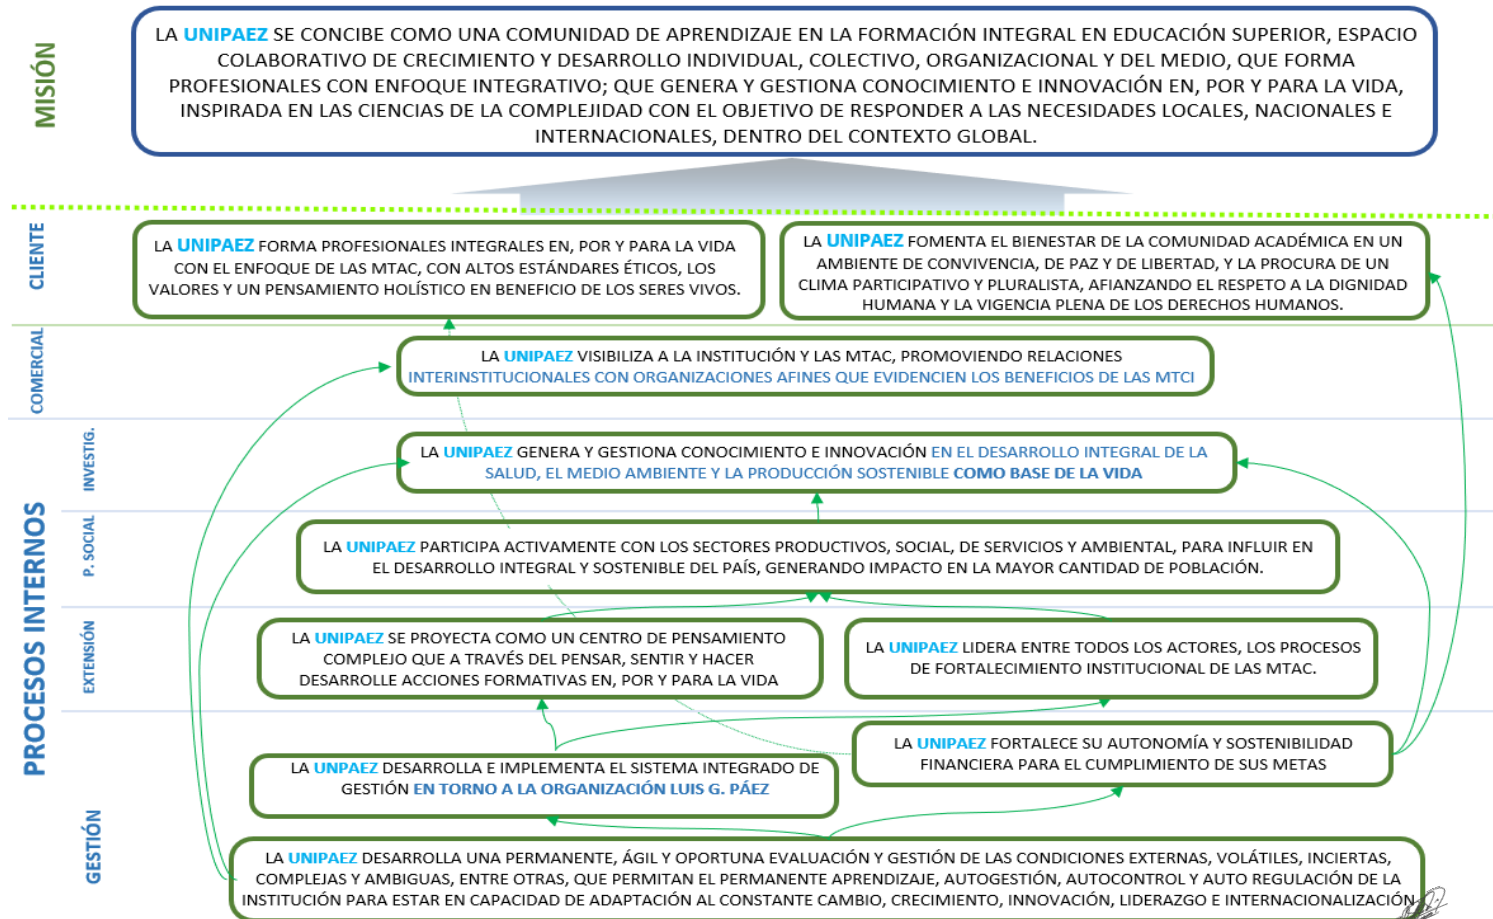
MISIÓN

LA UNIPAEZ SE CONCIBE COMO UNA COMUNIDAD DE APRENDIZAJE EN LA FORMACIÓN INTEGRAL EN EDUCACIÓN SUPERIOR, ESPACIO COLABORATIVO DE CRECIMIENTO Y DESARROLLO INDIVIDUAL, COLECTIVO, ORGANIZACIONAL Y DEL MEDIO, QUE FORMA PROFESIONALES CON ENFOQUE INTEGRATIVO; QUE GENERA Y GESTIONA CONOCIMIENTO E INNOVACIÓN EN, POR Y PARA LA VIDA, INSPIRADA EN LAS CIENCIAS DE LA COMPLEJIDAD CON EL OBJETIVO DE RESPONDER A LAS NECESIDADES LOCALES, NACIONALES E INTERNACIONALES, DENTRO DEL CONTEXTO GLOBAL.

CLIENTE

LA UNIPAEZ FORMA PROFESIONALES INTEGRALES EN, POR Y PARA LA VIDA CON EL ENFOQUE DE LAS MTAC, CON ALTOS ESTÁNDARES ÉTICOS, LOS VALORES Y UN PENSAMIENTO HOLÍSTICO EN BENEFICIO DE LOS SERES VIVOS.

LA UNIPAEZ FOMENTA EL BIENESTAR DE LA COMUNIDAD ACADÉMICA EN UN AMBIENTE DE CONVIVENCIA, DE PAZ Y DE LIBERTAD, Y LA PROCURA DE UN CLIMA PARTICIPATIVO Y PLURALISTA, AFIANZANDO EL RESPETO A LA DIGNIDAD HUMANA Y LA VIGENCIA PLENA DE LOS DERECHOS HUMANOS.

COMERCIAL

LA UNIPAEZ VISIBILIZA A LA INSTITUCIÓN Y LAS MTAC, PROMOVIENDO RELACIONES INTERINSTITUCIONALES CON ORGANIZACIONES AFINES QUE EVIDENCIEN LOS BENEFICIOS DE LAS MTCI

PROCESOS INTERNOS

INVESTIG.

LA UNIPAEZ GENERA Y GESTIONA CONOCIMIENTO E INNOVACIÓN EN EL DESARROLLO INTEGRAL DE LA SALUD, EL MEDIO AMBIENTE Y LA PRODUCCIÓN SOSTENIBLE COMO BASE DE LA VIDA

P. SOCIAL

LA UNIPAEZ PARTICIPA ACTIVAMENTE CON LOS SECTORES PRODUCTIVOS, SOCIAL, DE SERVICIOS Y AMBIENTAL, PARA INFLUIR EN EL DESARROLLO INTEGRAL Y SOSTENIBLE DEL PAÍS, GENERANDO IMPACTO EN LA MAYOR CANTIDAD DE POBLACIÓN.

EXTENSIÓN

LA UNIPAEZ SE PROYECTA COMO UN CENTRO DE PENSAMIENTO COMPLEJO QUE A TRAVÉS DEL PENSAR, SENTIR Y HACER DESARROLLE ACCIONES FORMATIVAS EN, POR Y PARA LA VIDA

LA UNIPAEZ LIDERA ENTRE TODOS LOS ACTORES, LOS PROCESOS DE FORTALECIMIENTO INSTITUCIONAL DE LAS MTAC.

GESTIÓN

LA UNIPAEZ FORTALECE SU AUTONOMÍA Y SOSTENIBILIDAD FINANCIERA PARA EL CUMPLIMIENTO DE SUS METAS

LA UNPAEZ DESARROLLA E IMPLEMENTA EL SISTEMA INTEGRADO DE GESTIÓN EN TORNO A LA ORGANIZACIÓN LUIS G. PÁEZ

LA UNIPAEZ DESARROLLA UNA PERMANENTE, ÁGIL Y OPORTUNA EVALUACIÓN Y GESTIÓN DE LAS CONDICIONES EXTERNAS, VOLÁTILES, INCIERTAS, COMPLEJAS Y AMBIGUAS, ENTRE OTRAS, QUE PERMITAN EL PERMANENTE APRENDIZAJE, AUTOGESTIÓN, AUTOCONTROL Y AUTO REGULACIÓN DE LA INSTITUCIÓN PARA ESTAR EN CAPACIDAD DE ADAPTACIÓN AL CONSTANTE CAMBIO, CRECIMIENTO, INNOVACIÓN, LIDERAZGO E INTERNACIONALIZACIÓN.